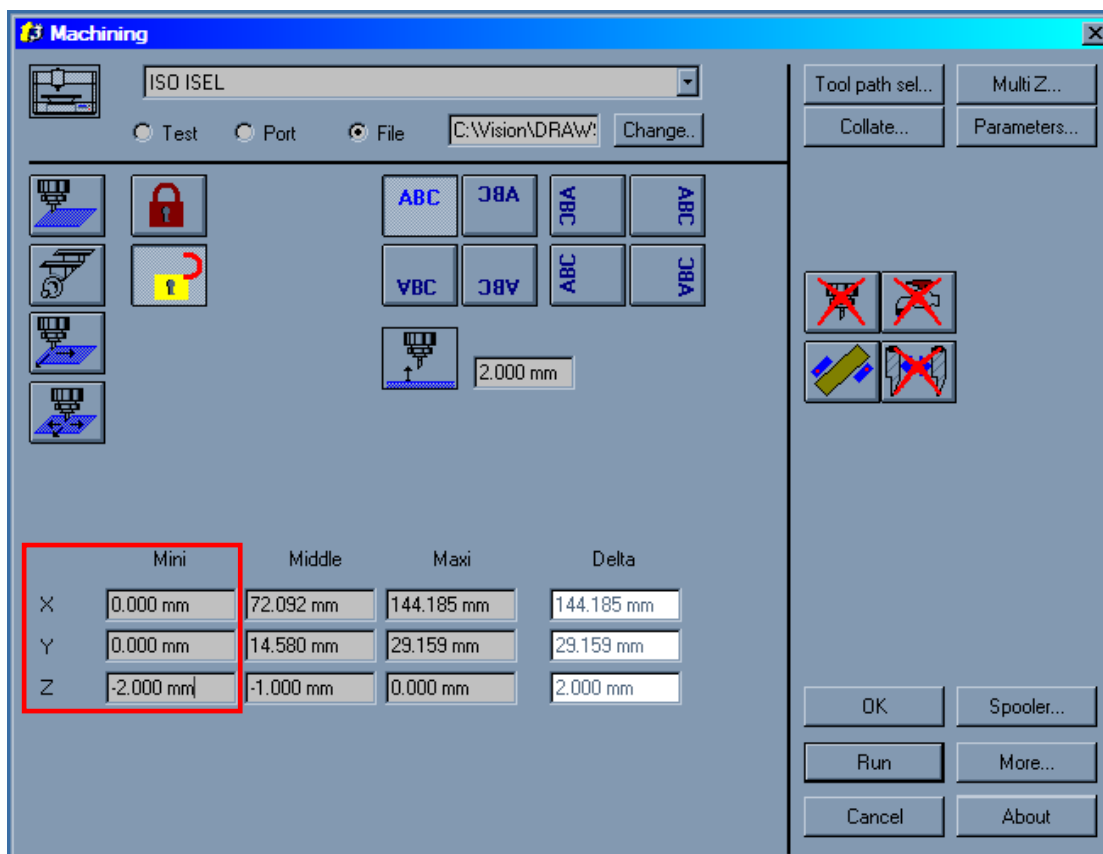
Machining

ISO ISEL

Test Port File C:\Vision\DRAW Change..

Tool path sel... Multi Z... Collate... Parameters...

ABC ABC ABC ABC ABC ABC ABC ABC

2.000 mm

| | Mini | Middle | Maxi | Delta |
|---|---|---|---|---|
| X | 0.000 mm | 72.092 mm | 144.185 mm | 144.185 mm |
| Y | 0.000 mm | 14.580 mm | 29.159 mm | 29.159 mm |
| Z | -2.000 mm | -1.000 mm | 0.000 mm | 2.000 mm |

OK Spooler...
Run More...
Cancel About